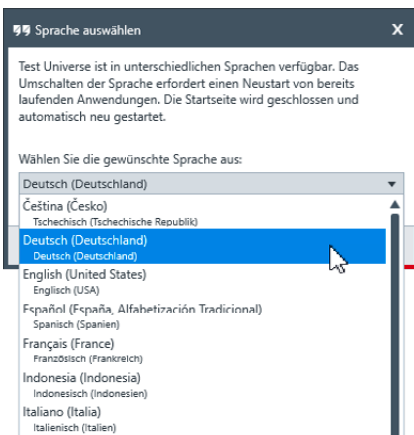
Sprache auswählen

X

Test Universe ist in unterschiedlichen Sprachen verfügbar. Das Umschalten der Sprache erfordert einen Neustart von bereits laufenden Anwendungen. Die Startseite wird geschlossen und automatisch neu gestartet.

Wählen Sie die gewünschte Sprache aus:

Deutsch (Deutschland)

Čeština (Česko)
Tschechisch (Tschechische Republik)

Deutsch (Deutschland)
Deutsch (Deutschland)

English (United States)
Englisch (USA)

Español (España, Alfabetización Tradicional)
Spanisch (Spanien)

Français (France)
Französisch (Frankreich)

Indonesia (Indonesia)
Indonesisch (Indonesien)

Italiano (Italia)
Italienisch (Italien)